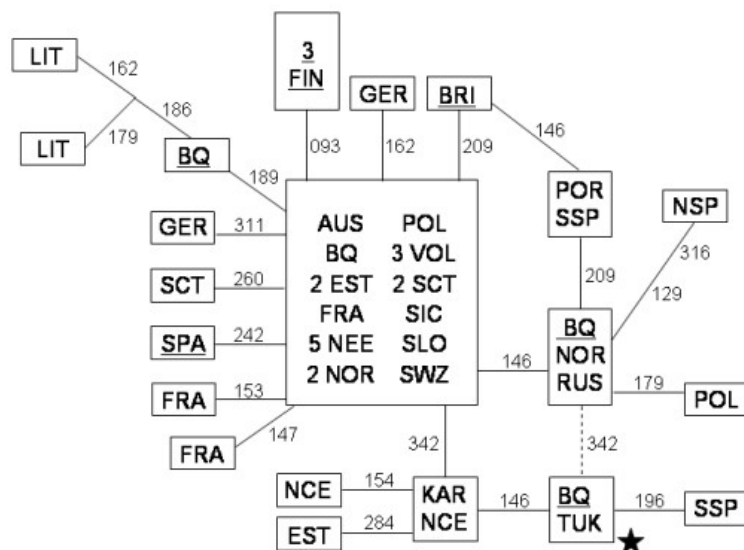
LIT
162
186
LIT
179
BQ
189
3
FIN
093
GER
162
BRI
209
146
POR
SSP
NSP
316
129
209
GER
311
SCT
260
SPA
242
FRA
153
FRA
147
AUS
BQ
2 EST
FRA
5 NEE
2 NOR
POL
3 VOL
2 SCT
SIC
SLO
SWZ
146
BQ
NOR
RUS
179
POL
342
342
NCE
154
EST
284
KAR
NCE
146
BQ
TUK
196
SSP